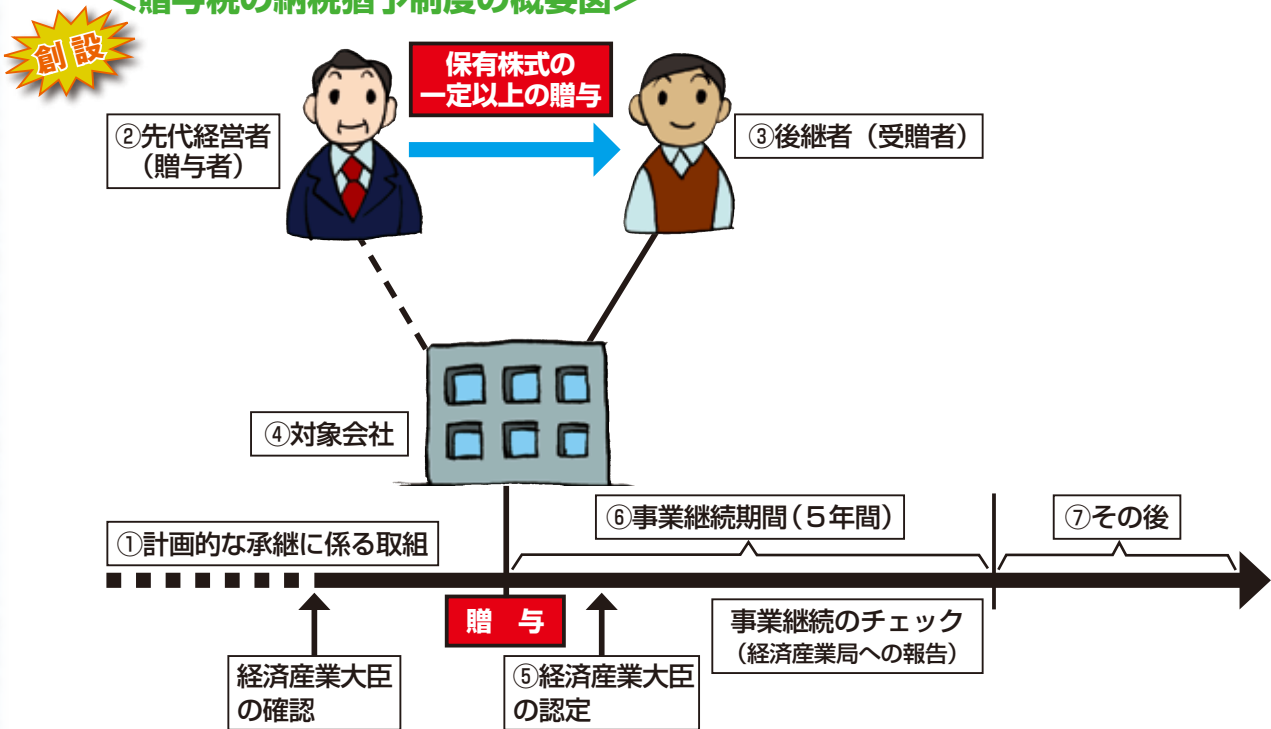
＜贈与税の納税猶予制度の概要図＞

創設

保有株式の一定以上の贈与

②先代経営者（贈与者）

③後継者（受贈者）

④対象会社

⑥事業継続期間（５年間）

⑦その後

①計画的な承継に係る取組

贈　与

事業継続のチェック（経済産業局への報告）

経済産業大臣の確認

⑤経済産業大臣の認定